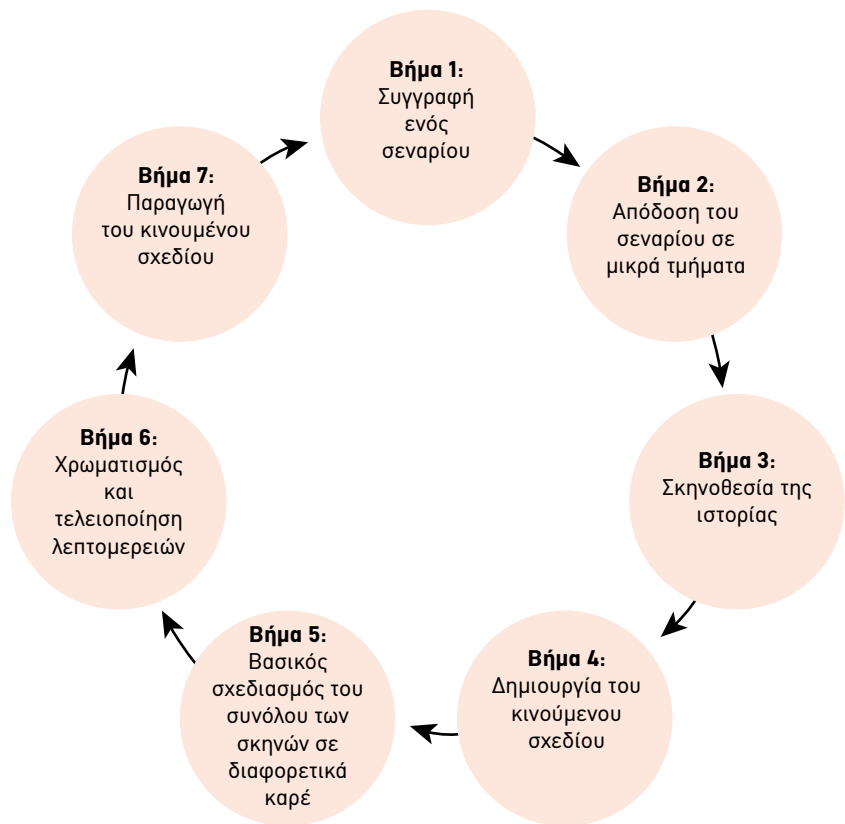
Βήμα 1:
Συγγραφή ενός σεναρίου

Βήμα 2:
Απόδοση του σεναρίου σε μικρά τμήματα

Βήμα 3:
Σκηνοθεσία της ιστορίας

Βήμα 4:
Δημιουργία του κινούμενου σχεδίου

Βήμα 5:
Βασικός σχεδιασμός του συνόλου των σκηνών σε διαφορετικά καρέ

Βήμα 6:
Χρωματισμός και τελειοποίηση λεπτομερειών

Βήμα 7:
Παραγωγή του κινουμένου σχεδίου